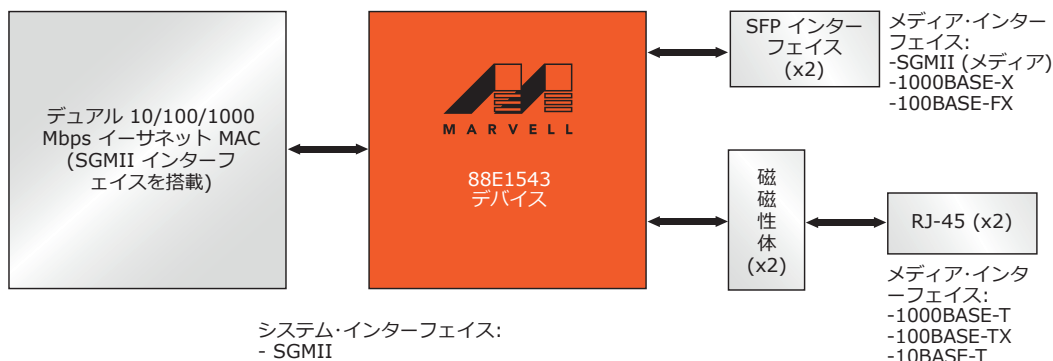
デュアル 10/100/1000 Mbps イーサネット MAC (SGMII インターフェイスを搭載)

MARVELL

88E1543 デバイス

SFP インターフェイス (x2)

メディア·インターフェイス:
-SGMII (メディア)
-1000BASE-X
-100BASE-FX

磁磁性体 (x2)

RJ-45 (x2)

メディア·インターフェイス:
-1000BASE-T
-100BASE-TX
-10BASE-T

システム·インターフェイス:
- SGMII